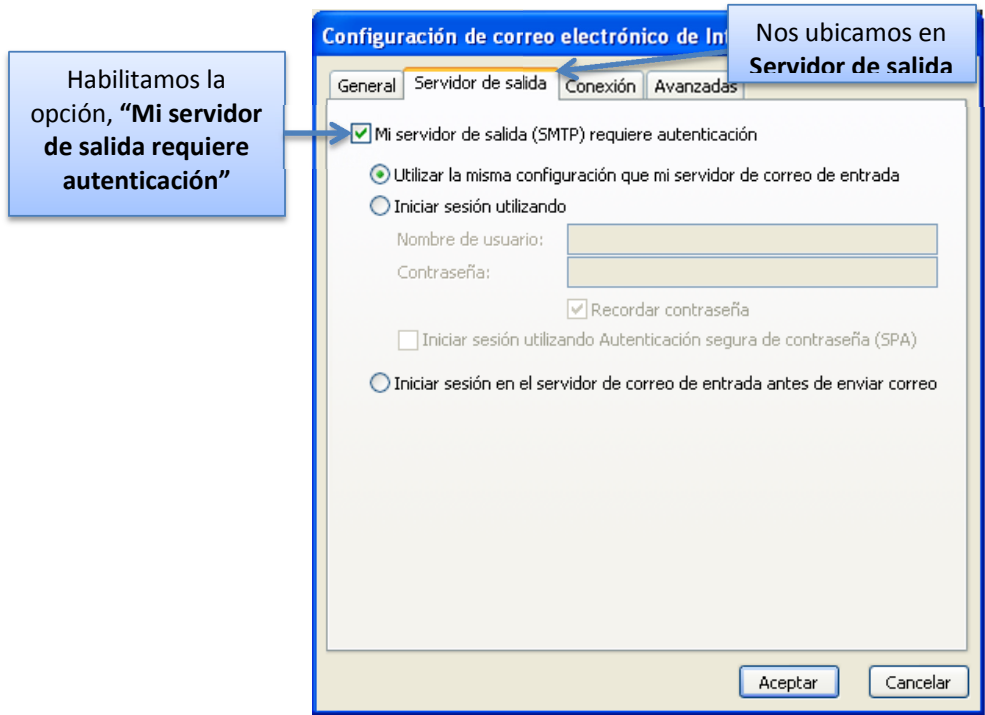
Configuración de correo electrónico de Int

Nos ubicamos en **Servidor de salida**

Habilitamos la opción, **"Mi servidor de salida requiere autenticación"**

General | Servidor de salida | Conexión | Avanzadas

Mi servidor de salida (SMTP) requiere autenticación

Utilizar la misma configuración que mi servidor de correo de entrada

Iniciar sesión utilizando

Nombre de usuario:

Contraseña:

Recordar contraseña

Iniciar sesión utilizando Autenticación segura de contraseña (SPA)

Iniciar sesión en el servidor de correo de entrada antes de enviar correo

Aceptar

Cancelar